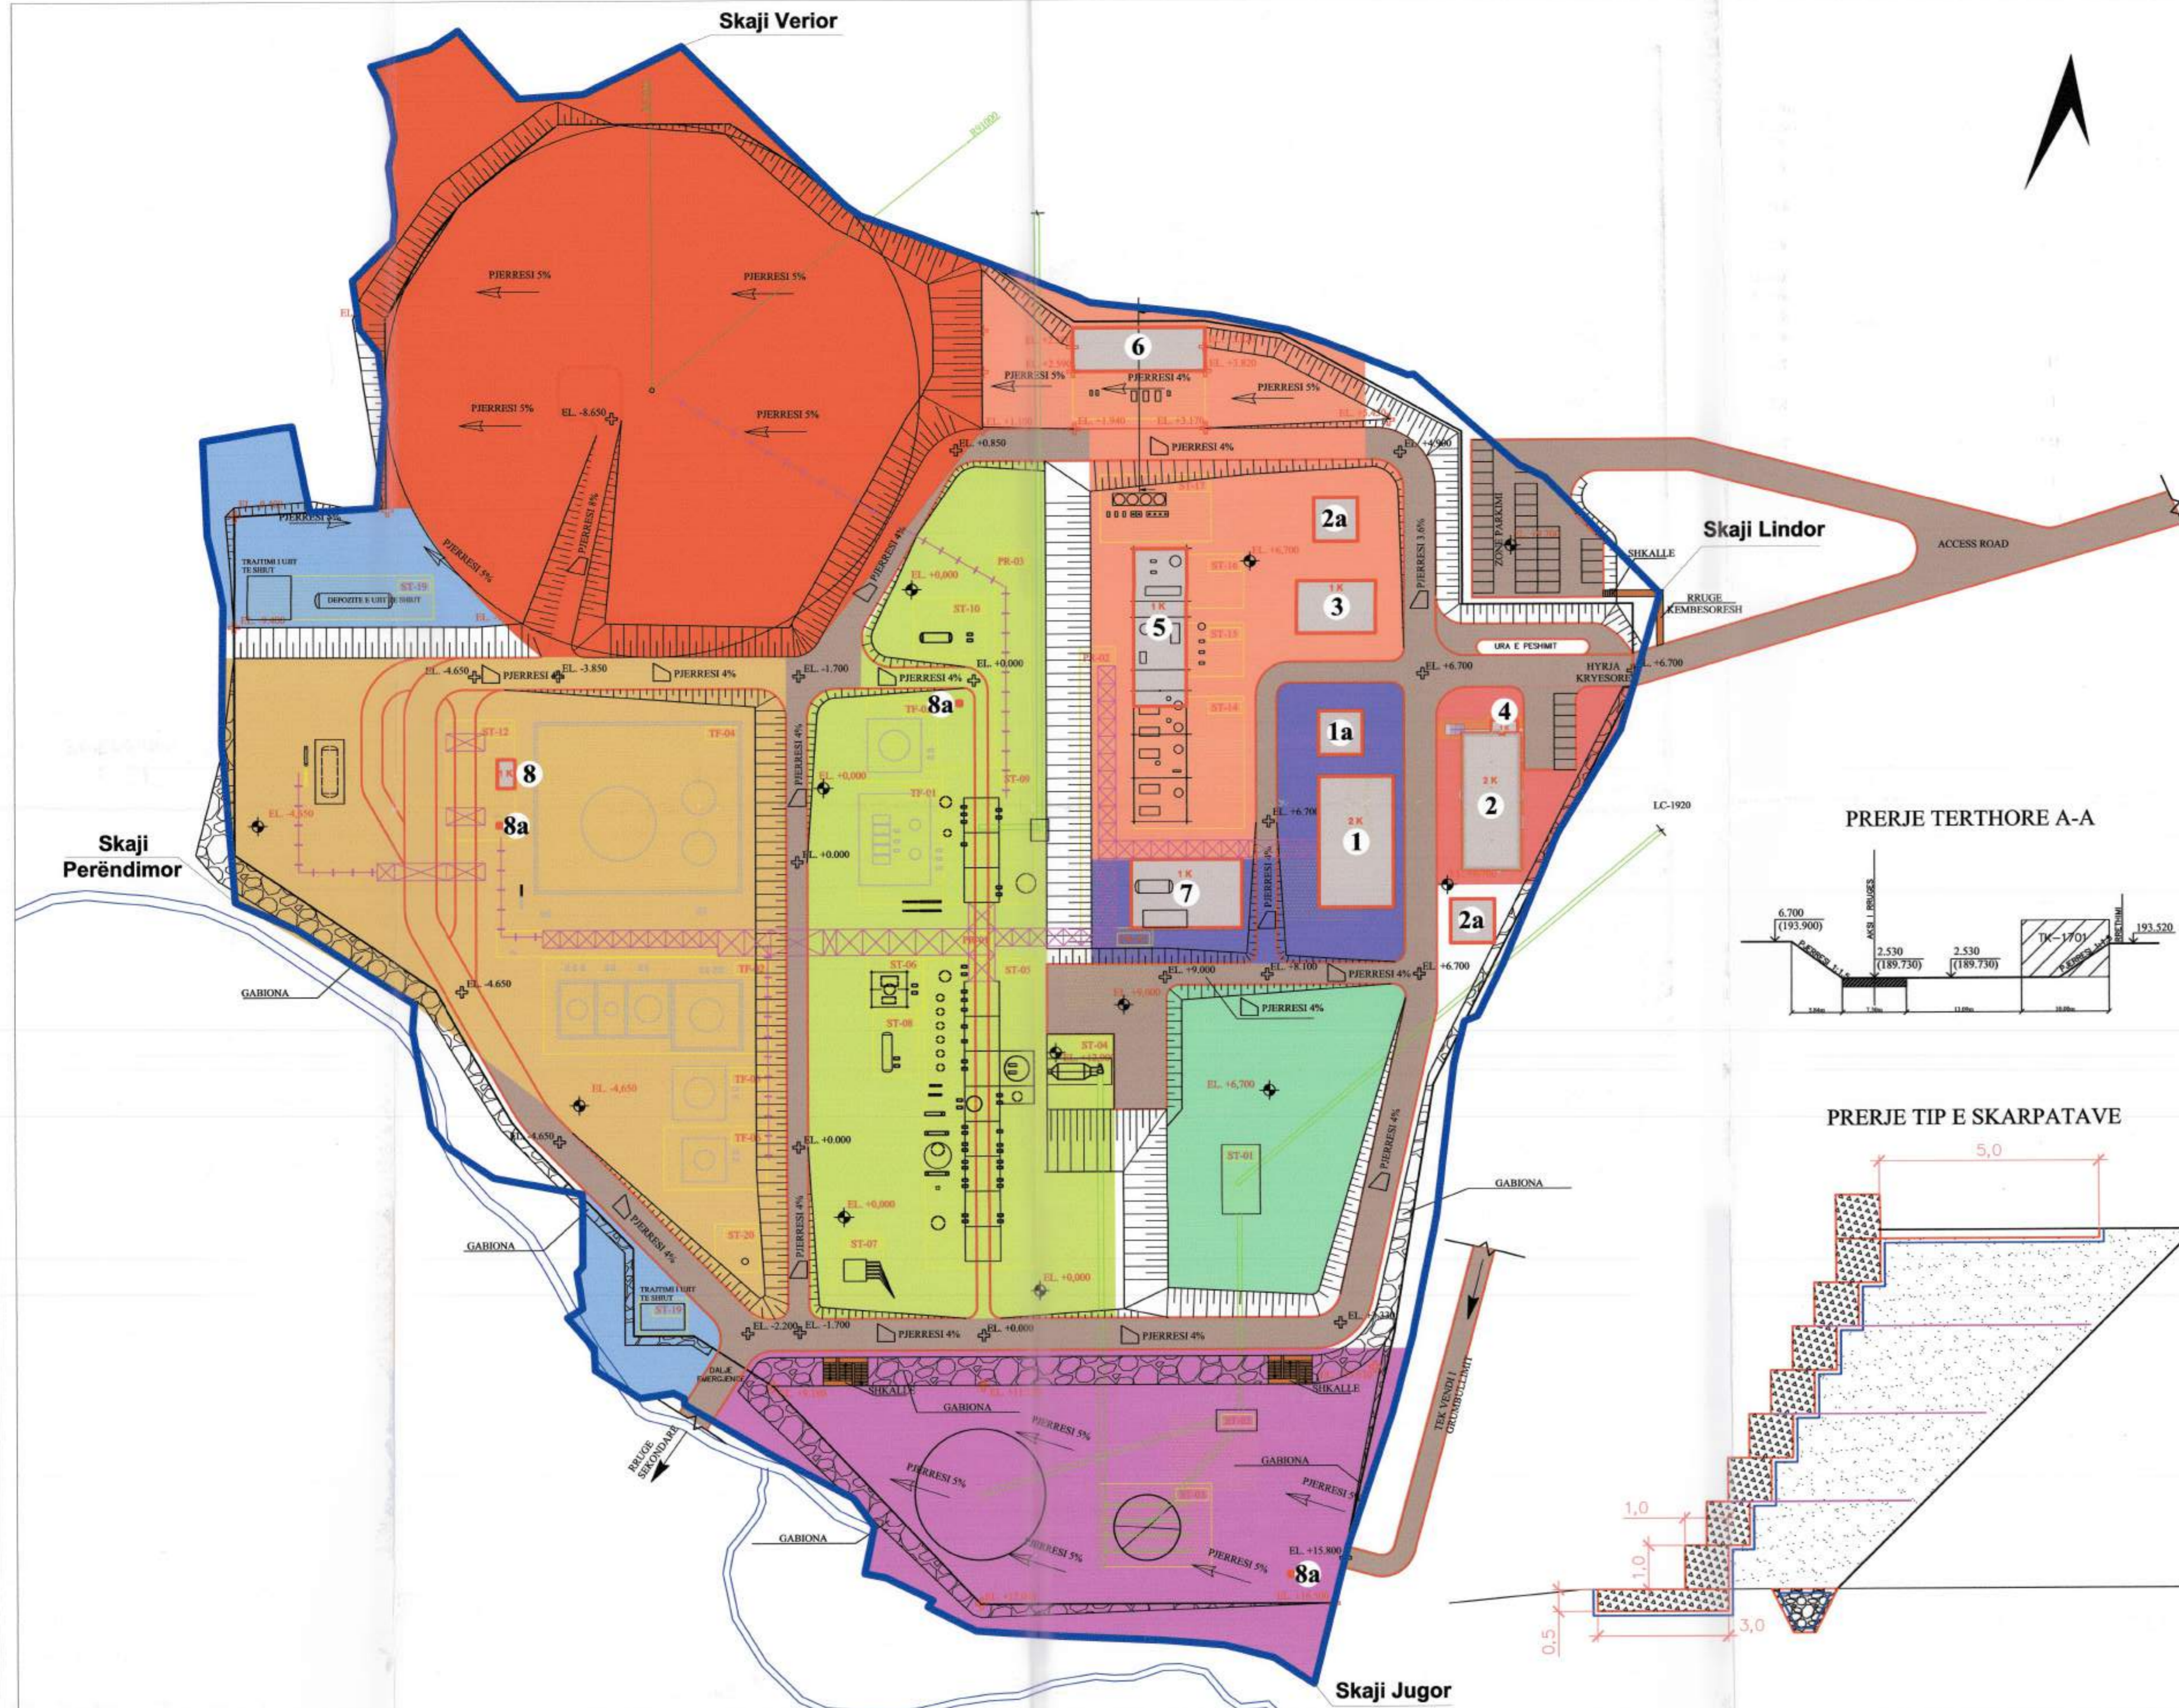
Skaji Verior

PJERRESI 5%
PJERRESI 5%
PJERRESI 5%
PJERRESI 5%
EL. -8.650
PJERRESI 8%
PJERRESI 5%
PJERRESI 5%

6
PJERRESI 5%
PJERRESI 4%
PJERRESI 5%
EL. +1.940
EL. +3.170
EL. +0.850
PJERRESI 4%
EL. +4.900

2a
EL. +6.700
3
1 K
5
1 K
PJERRESI 3.6%
ZONE PARKIMI
SHKALLE
Skaji Lindor
ACCESS ROAD
RRUGE KEMBESORESH
URA E PESHIMIT
HYRJA KRYESORE
EL. +6.700
EL. +6.700

TRAJTIMI I UJIT TE SHIUT
ST-19
DEPOZITE E UJIT TE SHIUT
PJERRESI 5%

ST-10
PR-03
EL. +0,000
EL. +0,000
EL. -1.700
PJERRESI 4%
EL. -4.650
PJERRESI 4%
EL. -3.850
PJERRESI 4%
8a
TF-04
ST-12
8
8a
TF-01
ST-09
EL. +0,000
EL. +0.000
PJERRESI 4%

1a
4
2 K
2
2 K
1
EL. +6.700
1 K
7
2a

LC-1920

PRERJE TERTHORE A-A
AKSI I RRUGES
6.700
(193.900)
2.530
(189.730)
2.530
(189.730)
TK-1701
193.520

Skaji Perëndimor
GABIONA
EL. -4.650
EL. +9.000
EL. +8.100
PJERRESI 4%
EL. +6.700
EL. +9,600
PJERRESI 4%
ST-06
ST-05
ST-08
ST-04
EL. +6,700
TF-02
TF-03
TF-05
EL. -4,650
EL. -4.650
EL. +0.000
ST-01
PJERRESI 4%

PRERJE TIP E SKARPATAVE
5,0

GABIONA
EL. +0,000
ST-07
ST-20
PJERRESI 4%
PJERRESI 4%
EL. +0,000
GABIONA
TRAJTIMI I UJIT TE SHIUT
ST-19
EL. -2.200
EL. -1.700
PJERRESI 4%
EL. +0.000
PJERRESI 4%
DALJE EMERGJENCE
SHKALLE
SHKALLE
GABIONA
TEK VENDI I GRUMBULLIMIT
RRUGE SEKONDARE
PJERRESI 5%
PJERRESI 5%
GABIONA
PJERRESI 5%
GABIONA
PJERRESI 5%
PJERRESI 5%
EL. +15.800
8a
1,0
1,0
0,5
3,0
Skaji Jugor